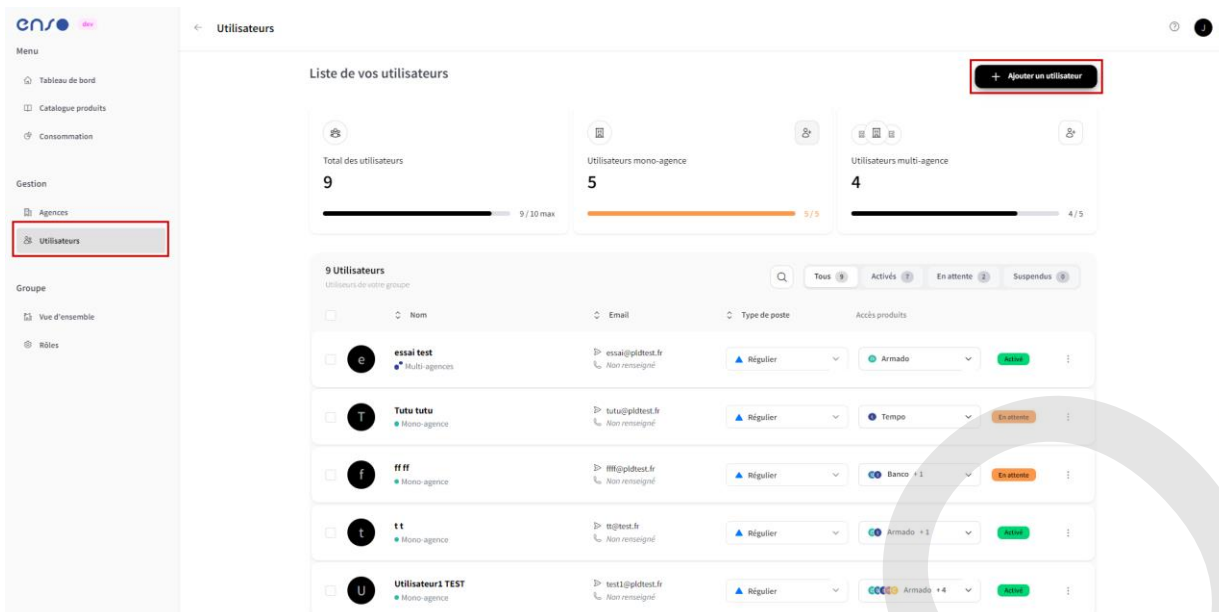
enso dev

Menu

Tableau de bord

Catalogue produits

Consommation

Gestion

Agences

Utilisateurs

Groupe

Vue d'ensemble

Rôles

← Utilisateurs

Liste de vos utilisateurs

+ Ajouter un utilisateur

Total des utilisateurs
9
9 / 10 max

Utilisateurs mono-agence
5
5 / 5

Utilisateurs multi-agence
4
4 / 5

9 Utilisateurs
Utilisateurs de votre groupe

Tous 9 Activés 7 En attente 2 Suspendus 0

| | Nom | Email | Type de poste | Accès produits | | |
|---|---|---|---|---|---|---|
| e | essai test • Multi-agences | essai@pldtest.fr Non renseigné | Régulier | Armado | Activé | ⋮ |
| T | Tutu tutu • Mono-agence | tutu@pldtest.fr Non renseigné | Régulier | Tempo | En attente | ⋮ |
| f | ff ff • Mono-agence | ffff@pldtest.fr Non renseigné | Régulier | Banco +1 | En attente | ⋮ |
| t | t t • Mono-agence | tt@test.fr Non renseigné | Régulier | Armado +1 | Activé | ⋮ |
| U | Utilisateur1 TEST • Mono-agence | test1@pldtest.fr Non renseigné | Régulier | Armado +4 | Activé | ⋮ |